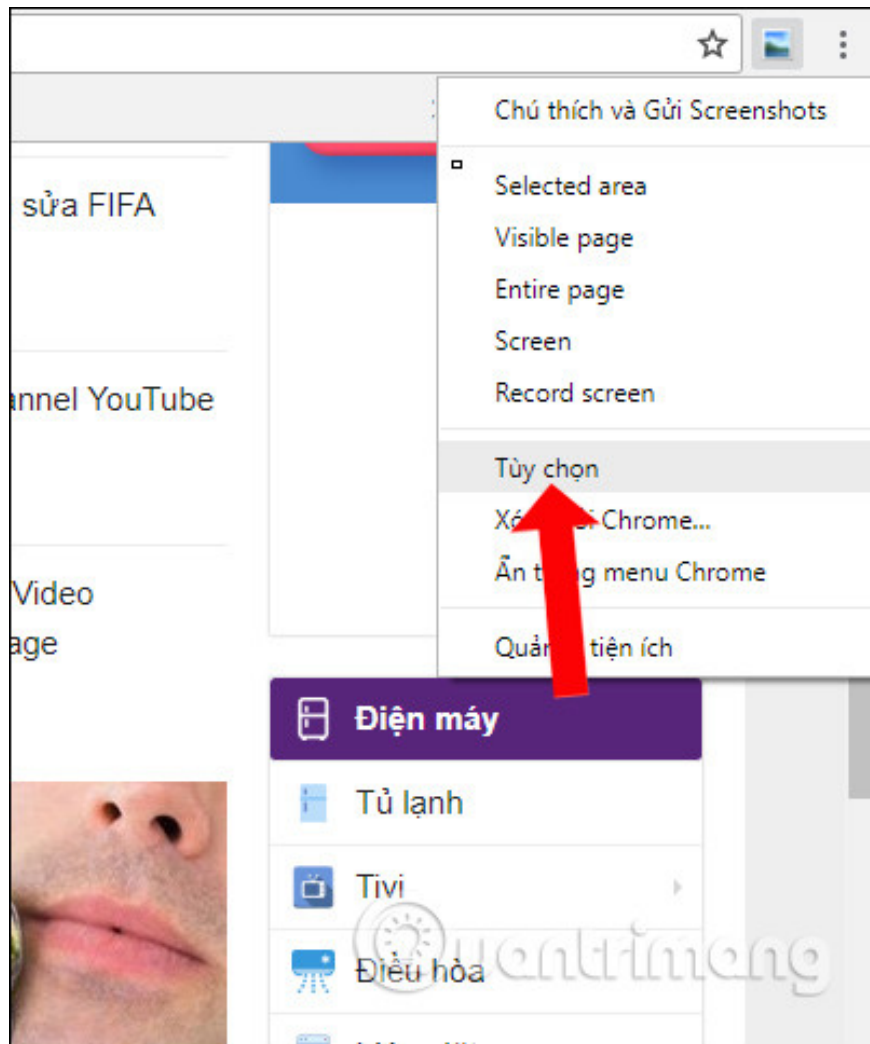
sửa FIFA

annel YouTube

Video
age

Chú thích và Gửi Screenshots

Selected area
Visible page
Entire page
Screen
Record screen

Tùy chọn
Xó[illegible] Chrome...
Ẩn t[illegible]g menu Chrome

Quả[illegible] tiện ích

Điện máy
Tủ lạnh
Tivi
Điều hòa

quantrimang